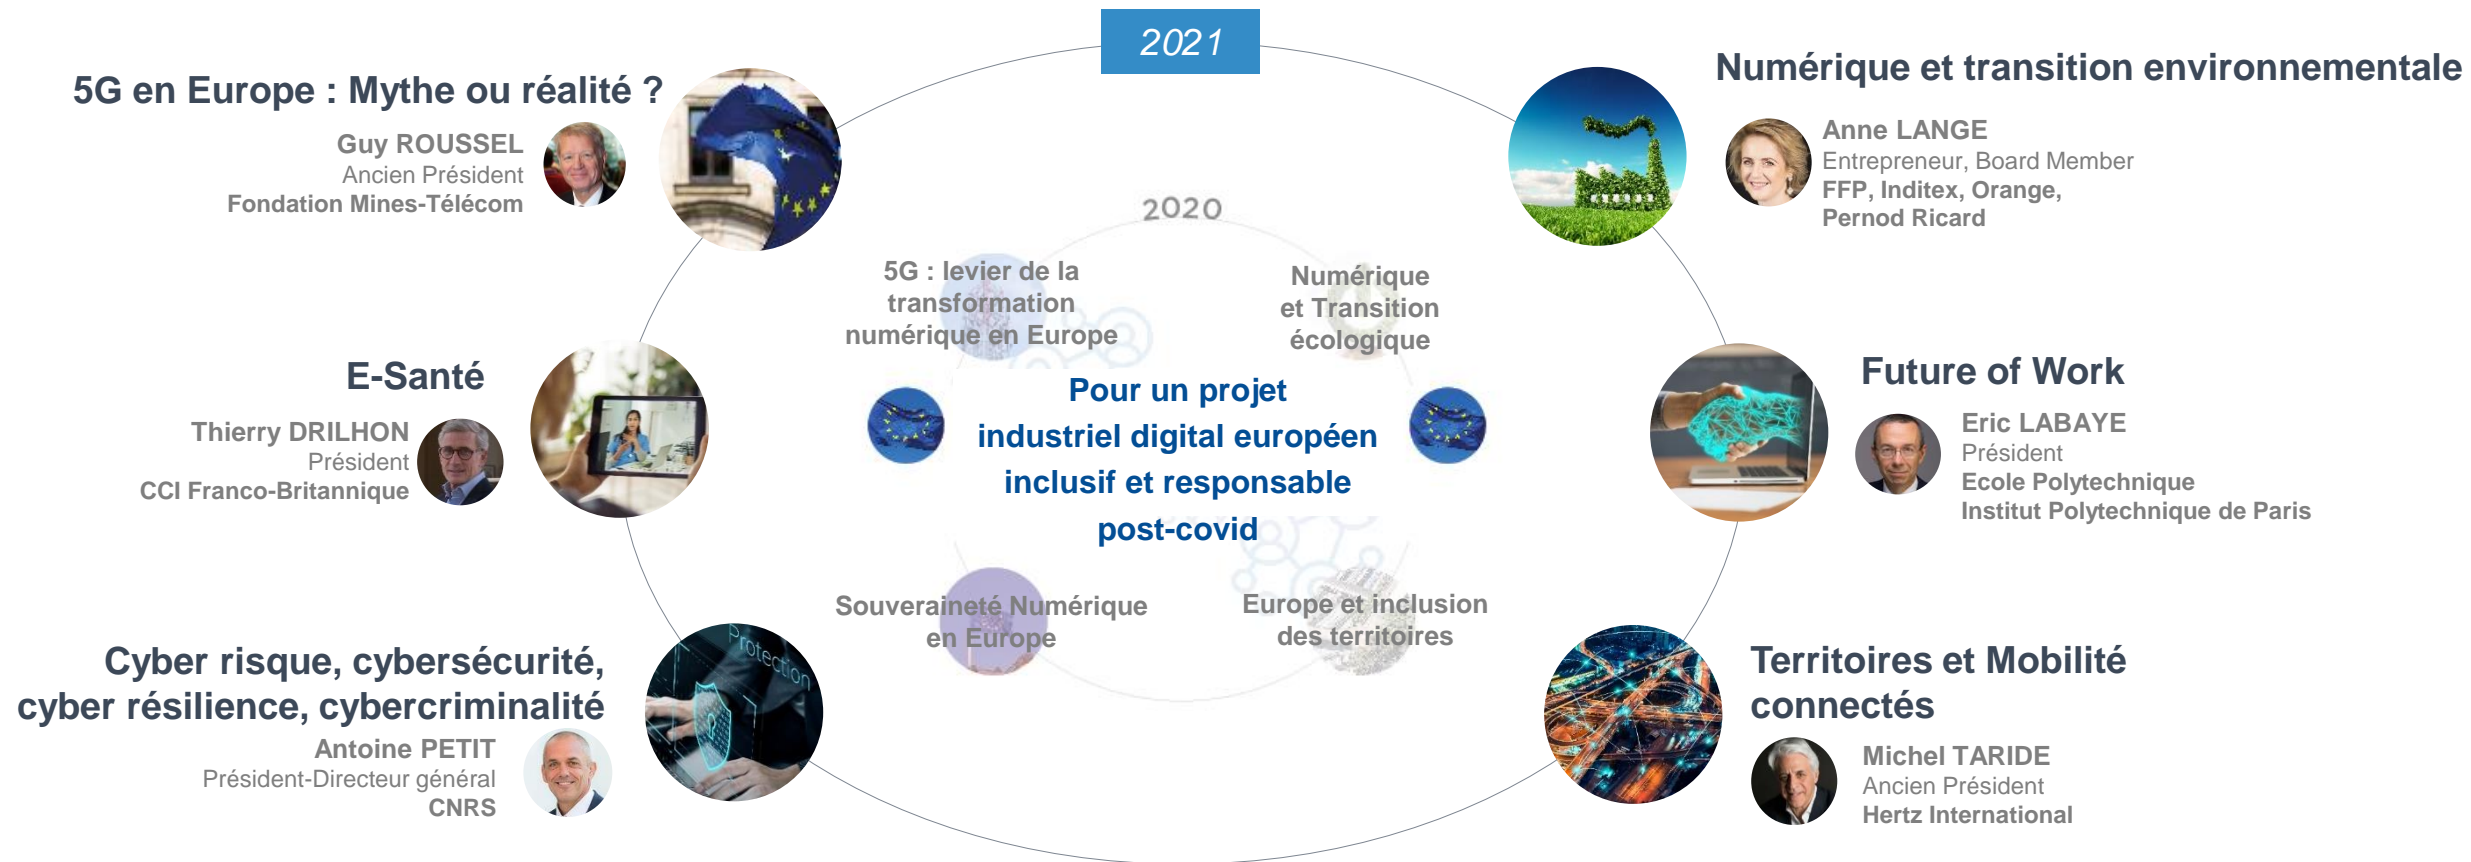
2021

5G en Europe : Mythe ou réalité ?

Guy ROUSSEL
Ancien Président
Fondation Mines-Télécom

Numérique et transition environnementale

Anne LANGE
Entrepreneur, Board Member
FFP, Inditex, Orange, Pernod Ricard

2020

5G : levier de la transformation numérique en Europe

Numérique et Transition écologique

E-Santé

Thierry DRILHON
Président
CCI Franco-Britannique

Pour un projet industriel digital européen inclusif et responsable post-covid

Future of Work

Eric LABAYE
Président
Ecole Polytechnique
Institut Polytechnique de Paris

Souveraineté Numérique en Europe

Europe et inclusion des territoires

Protection

Cyber risque, cybersécurité, cyber résilience, cybercriminalité

Antoine PETIT
Président-Directeur général
CNRS

Territoires et Mobilité connectés

Michel TARIDE
Ancien Président
Hertz International